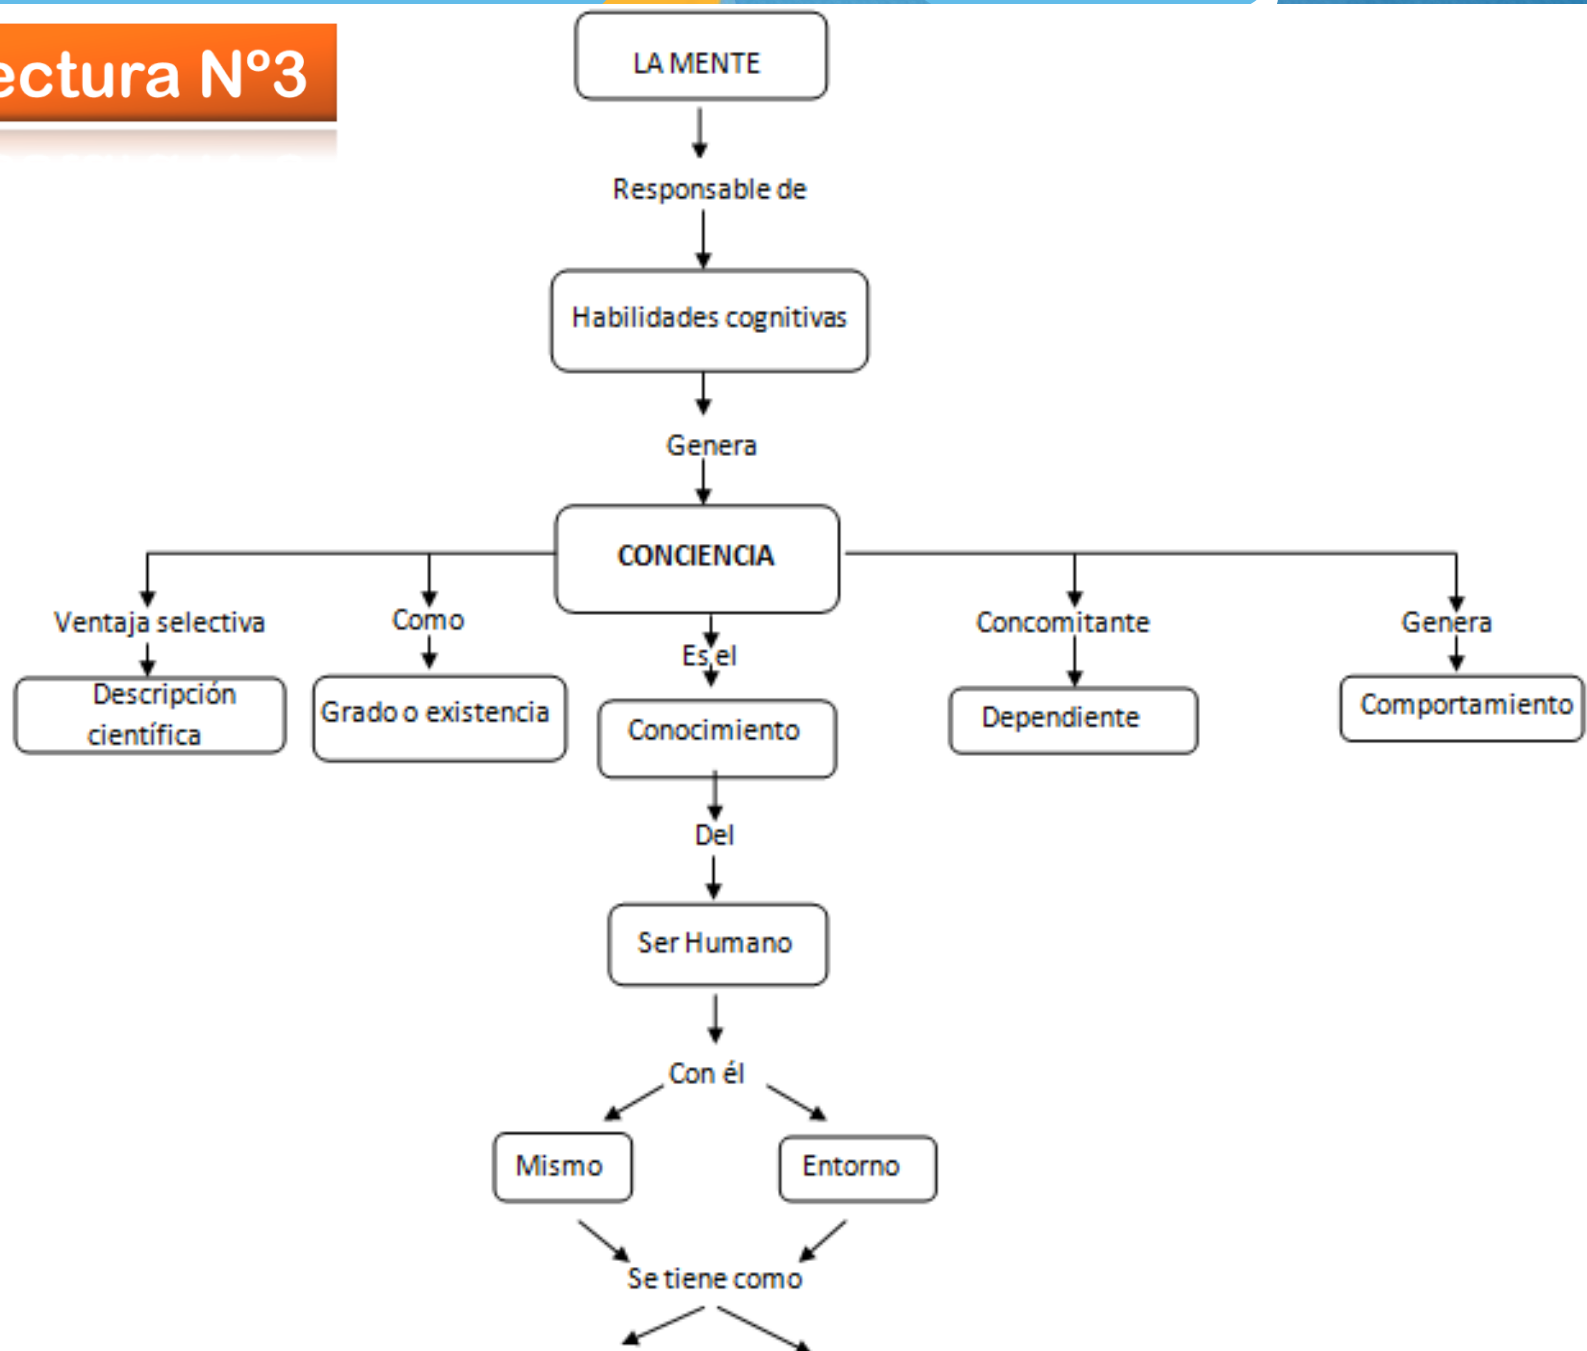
ectura N°3

LA MENTE

Responsable de

Habilidades cognitivas

Genera

CONCIENCIA

Ventaja selectiva

Descripción científica

Como

Grado o existencia

Es el

Conocimiento

Del

Ser Humano

Con él

Mismo

Entorno

Se tiene como

Concomitante

Dependiente

Genera

Comportamiento